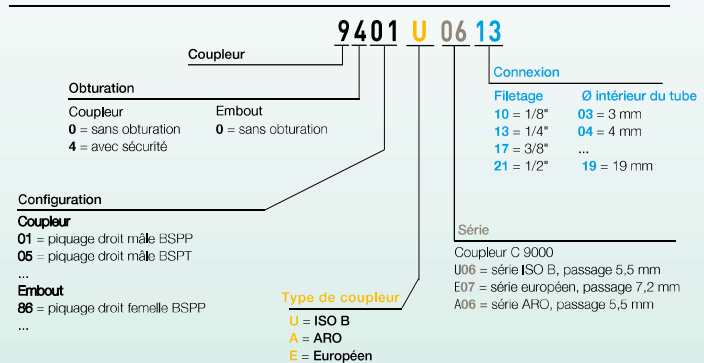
9401 U 06 13

Coupleur

Obturation
Coupleur
0 = sans obturation
4 = avec sécurité
Embout
0 = sans obturation

Configuration
Coupleur
01 = piquage droit mâle BSPP
05 = piquage droit mâle BSPT
...
Embout
86 = piquage droit femelle BSPP
...

Type de coupleur
U = ISO B
A = ARO
E = Européen

Connexion
Filetage
10 = 1/8"
13 = 1/4"
17 = 3/8"
21 = 1/2"
Ø intérieur du tube
03 = 3 mm
04 = 4 mm
...
19 = 19 mm

Série
Coupleur C 9000
U06 = série ISO B, passage 5,5 mm
E07 = série européen, passage 7,2 mm
A06 = série ARO, passage 5,5 mm